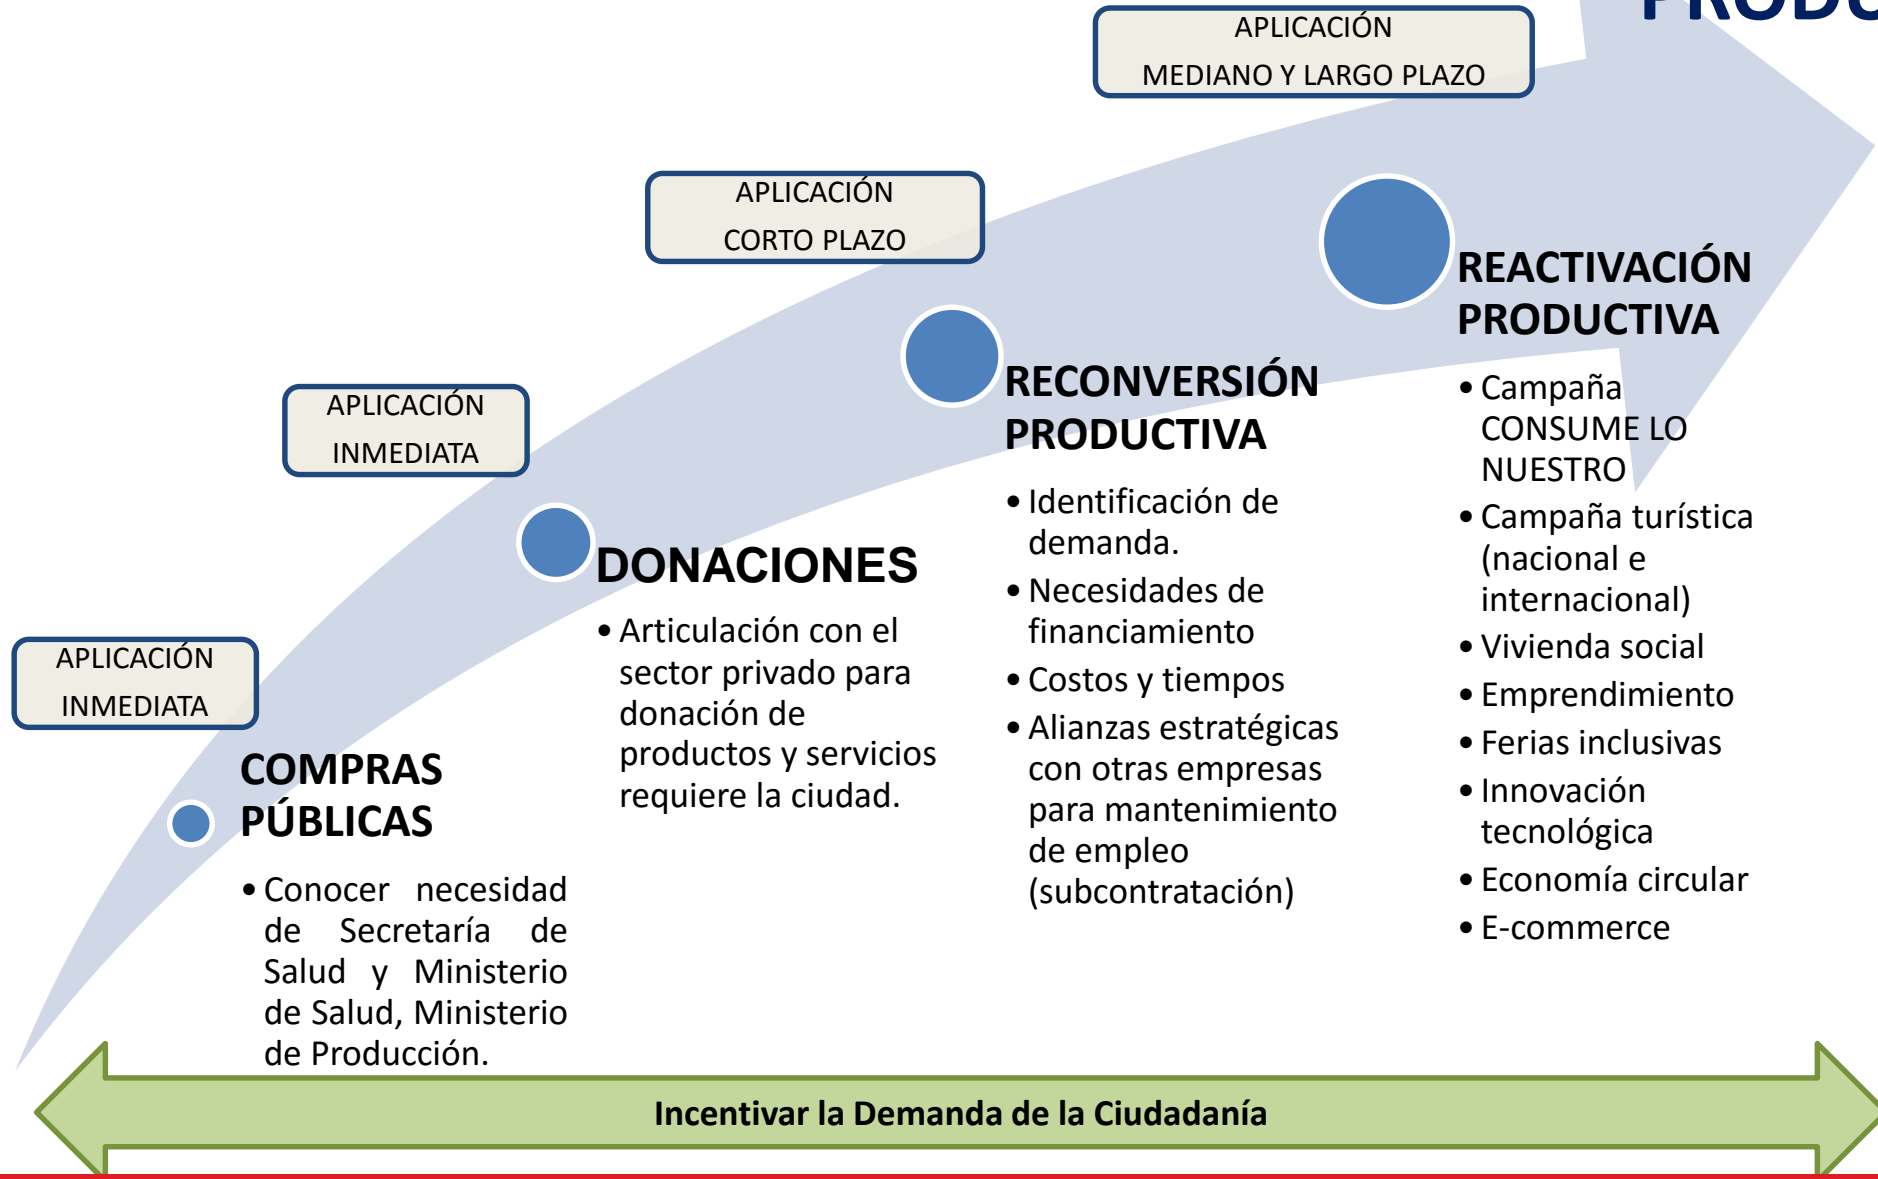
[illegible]

APLICACIÓN
INMEDIATA

COMPRAS PÚBLICAS

• Conocer necesidad de Secretaría de Salud y Ministerio de Salud, Ministerio de Producción.

APLICACIÓN
INMEDIATA

DONACIONES

• Articulación con el sector privado para donación de productos y servicios requiere la ciudad.

APLICACIÓN
CORTO PLAZO

RECONVERSIÓN PRODUCTIVA

• Identificación de demanda.
• Necesidades de financiamiento
• Costos y tiempos
• Alianzas estratégicas con otras empresas para mantenimiento de empleo (subcontratación)

APLICACIÓN
MEDIANO Y LARGO PLAZO

REACTIVACIÓN PRODUCTIVA

• Campaña CONSUME LO NUESTRO
• Campaña turística (nacional e internacional)
• Vivienda social
• Emprendimiento
• Ferias inclusivas
• Innovación tecnológica
• Economía circular
• E-commerce

Incentivar la Demanda de la Ciudadanía